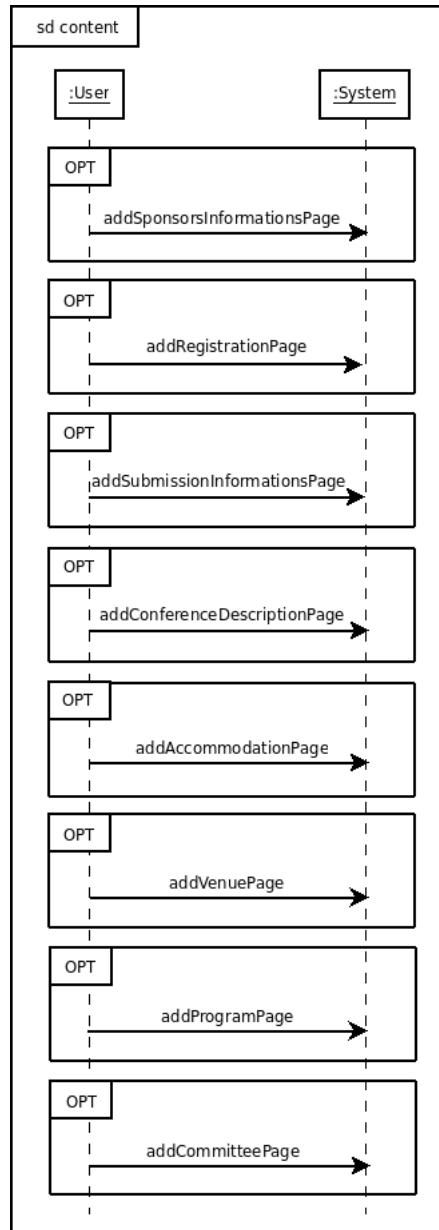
sd content

:User

:System

OPT

addSponsorsInformationsPage

OPT

addRegistrationPage

OPT

addSubmissionInformationsPage

OPT

addConferenceDescriptionPage

OPT

addAccommodationPage

OPT

addVenuePage

OPT

addProgramPage

OPT

addCommitteePage